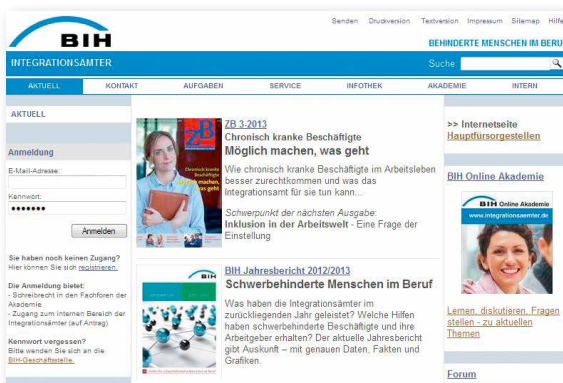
BIH

Senden Druckversion Textversion Impressum Sitemap Hilfe

BEHINDERTE MENSCHEN IM BERUF

INTEGRATIONSÄMTER

Suche

AKTUELL KONTAKT AUFGABEN SERVICE INFOTHEK AKADEMIE INTERN

AKTUELL

Anmeldung

E-Mail-Adresse:

Kennwort:

•••••••

Anmelden

Sie haben noch keinen Zugang? Hier können Sie sich registrieren.

Die Anmeldung bietet:
- Schreibrecht in den Fachforen der Akademie
- Zugang zum internen Bereich der Integrationsämter (auf Antrag)

Kennwort vergessen? Bitte wenden Sie sich an die BIH-Geschäftsstelle.

ZB 3-2013
Chronisch kranke Beschäftigte
Möglich machen, was geht

Wie chronisch kranke Beschäftigte im Arbeitsleben besser zurechtkommen und was das Integrationsamt für sie tun kann...

Schwerpunkt der nächsten Ausgabe:
Inklusion in der Arbeitswelt - Eine Frage der Einstellung

BIH Jahresbericht 2012/2013
Schwerbehinderte Menschen im Beruf

Was haben die Integrationsämter im zurückliegenden Jahr geleistet? Welche Hilfen haben schwerbehinderte Beschäftigte und ihre Arbeitgeber erhalten? Der aktuelle Jahresbericht gibt Auskunft – mit genauen Daten, Fakten und Grafiken.

>> Internetseite
Hauptfürsorgestellen

BIH Online Akademie

BIH Online Akademie
www.integrationsaemter.de

Lernen, diskutieren, Fragen stellen - zu aktuellen Themen

Forum